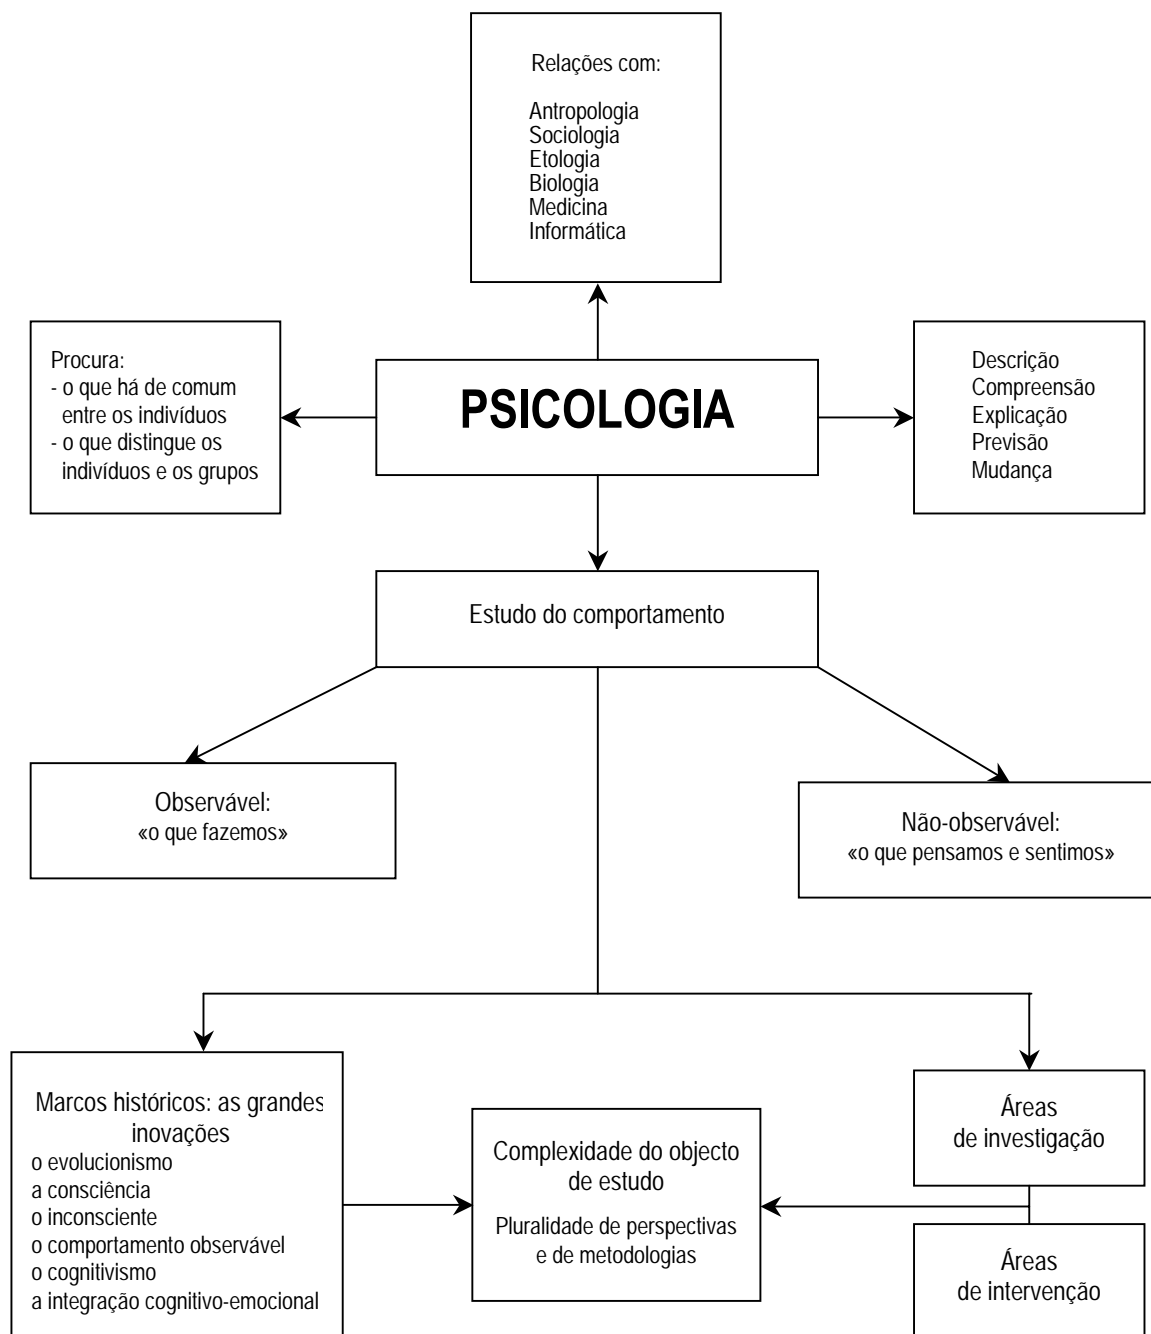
Relações com:

Antropologia
Sociologia
Etologia
Biologia
Medicina
Informática

Procura:
- o que há de comum entre os indivíduos
- o que distingue os indivíduos e os grupos

PSICOLOGIA

Descrição
Compreensão
Explicação
Previsão
Mudança

Estudo do comportamento

Observável:
«o que fazemos»

Não-observável:
«o que pensamos e sentimos»

Marcos históricos: as grandes inovações
o evolucionismo
a consciência
o inconsciente
o comportamento observável
o cognitivismo
a integração cognitivo-emocional

Complexidade do objecto de estudo
Pluralidade de perspectivas e de metodologias

Áreas de investigação

Áreas de intervenção